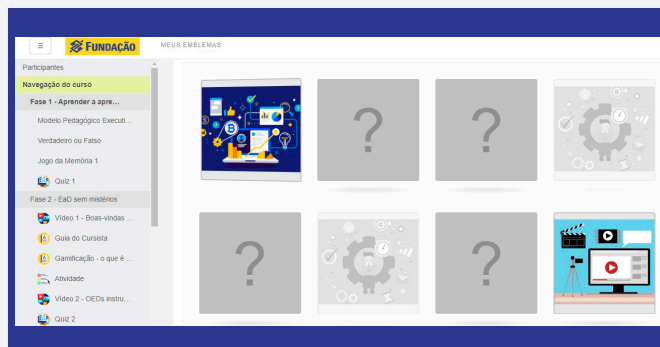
≡ FUNDAÇÃO MEUS EMBLEMAS

Participantes
Navegação do curso
Fase 1 - Aprender a apre...
Modelo Pedagógico Executi...
Verdadeiro ou Falso
Jogo da Memória 1
Quiz 1
Fase 2 - EaD sem mistérios
Vídeo 1 - Boas-vindas ...
Guia do Cursista
Gamificação - o que é ...
Atividade
Vídeo 2 - OEDs instru...
Quiz 2

?
?
?
?